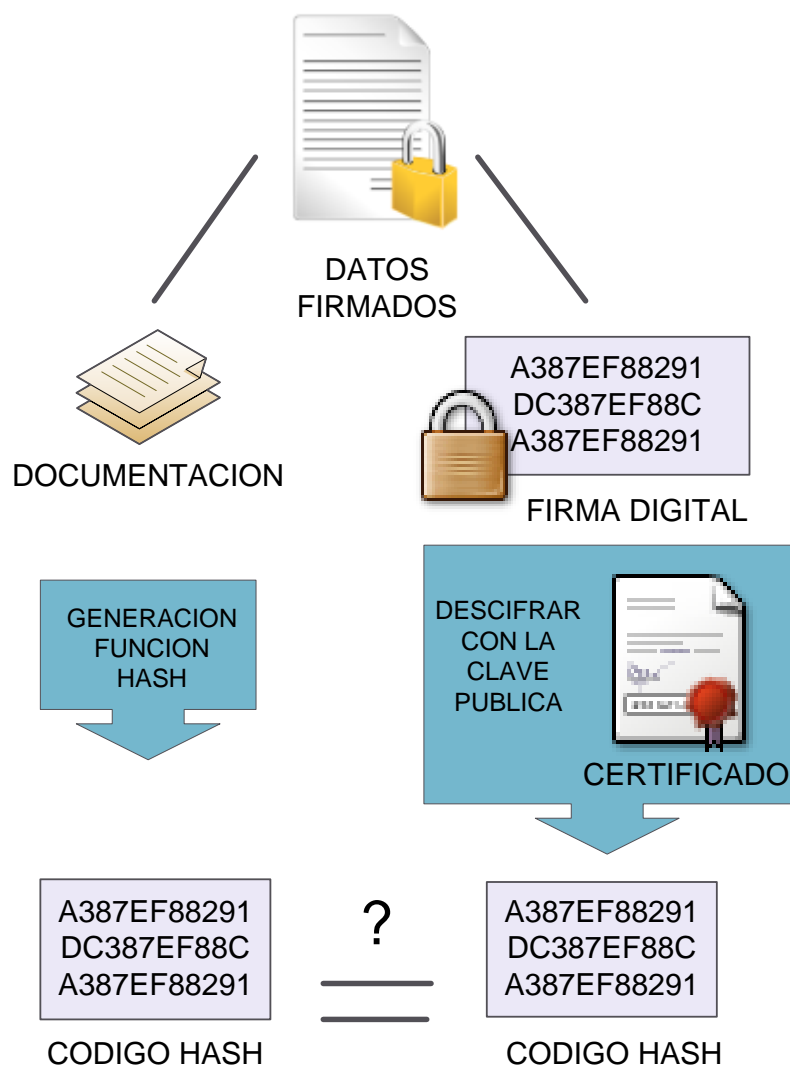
DATOS FIRMADOS

DOCUMENTACION

A387EF88291
DC387EF88C
A387EF88291

FIRMA DIGITAL

GENERACION FUNCION HASH

DESCIFRAR CON LA CLAVE PUBLICA

CERTIFICADO

A387EF88291
DC387EF88C
A387EF88291

?

=

A387EF88291
DC387EF88C
A387EF88291

CODIGO HASH

CODIGO HASH